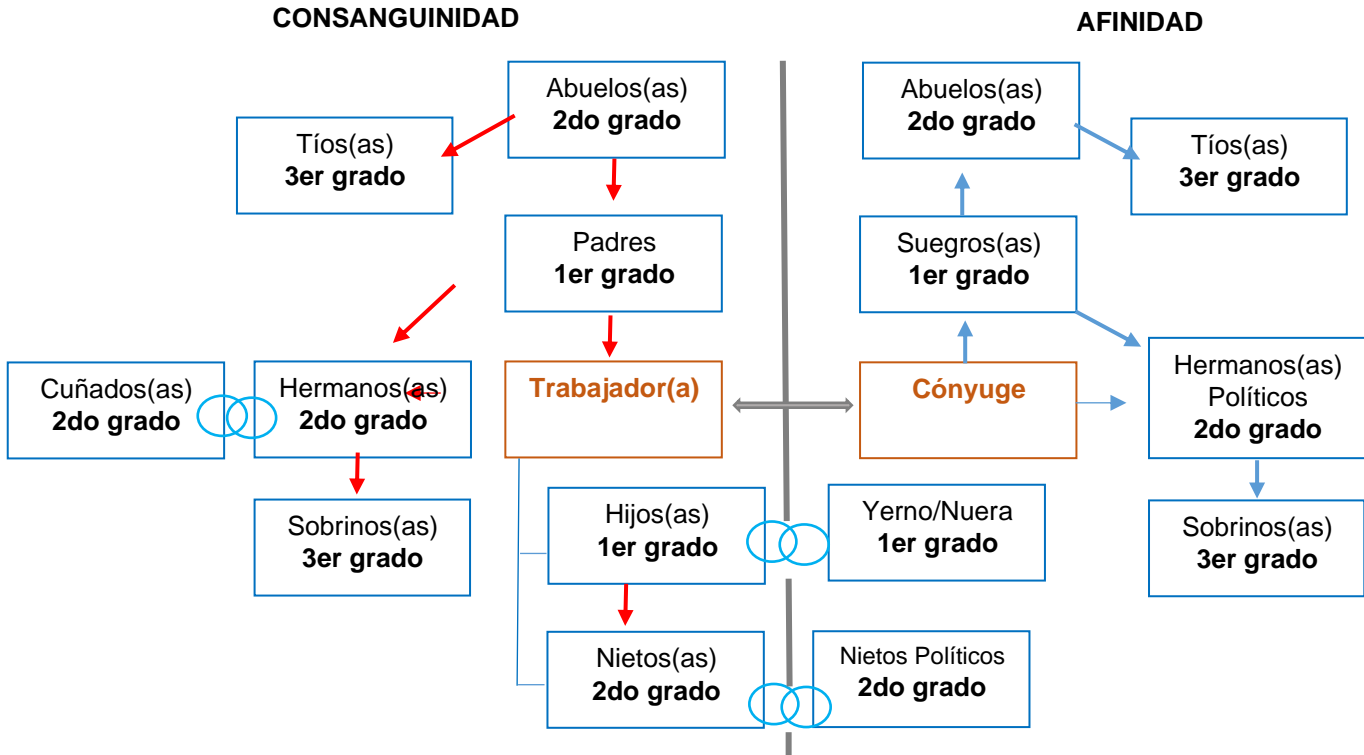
CONSANGUINIDAD

AFINIDAD

Abuelos(as)
2do grado

Tíos(as)
3er grado

Padres
1er grado

Cuñados(as)
2do grado

Hermanos(as)
2do grado

Trabajador(a)

Sobrinos(as)
3er grado

Hijos(as)
1er grado

Nietos(as)
2do grado

Abuelos(as)
2do grado

Tíos(as)
3er grado

Suegros(as)
1er grado

Cónyuge

Hermanos(as)
Políticos
2do grado

Yerno/Nuera
1er grado

Sobrinos(as)
3er grado

Nietos Políticos
2do grado